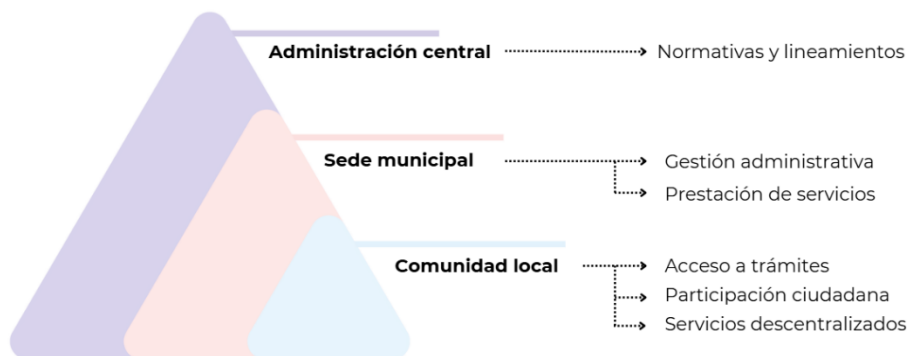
Administración central

Normativas y lineamientos

Sede municipal

Gestión administrativa

Prestación de servicios

Comunidad local

Acceso a trámites

Participación ciudadana

Servicios descentralizados